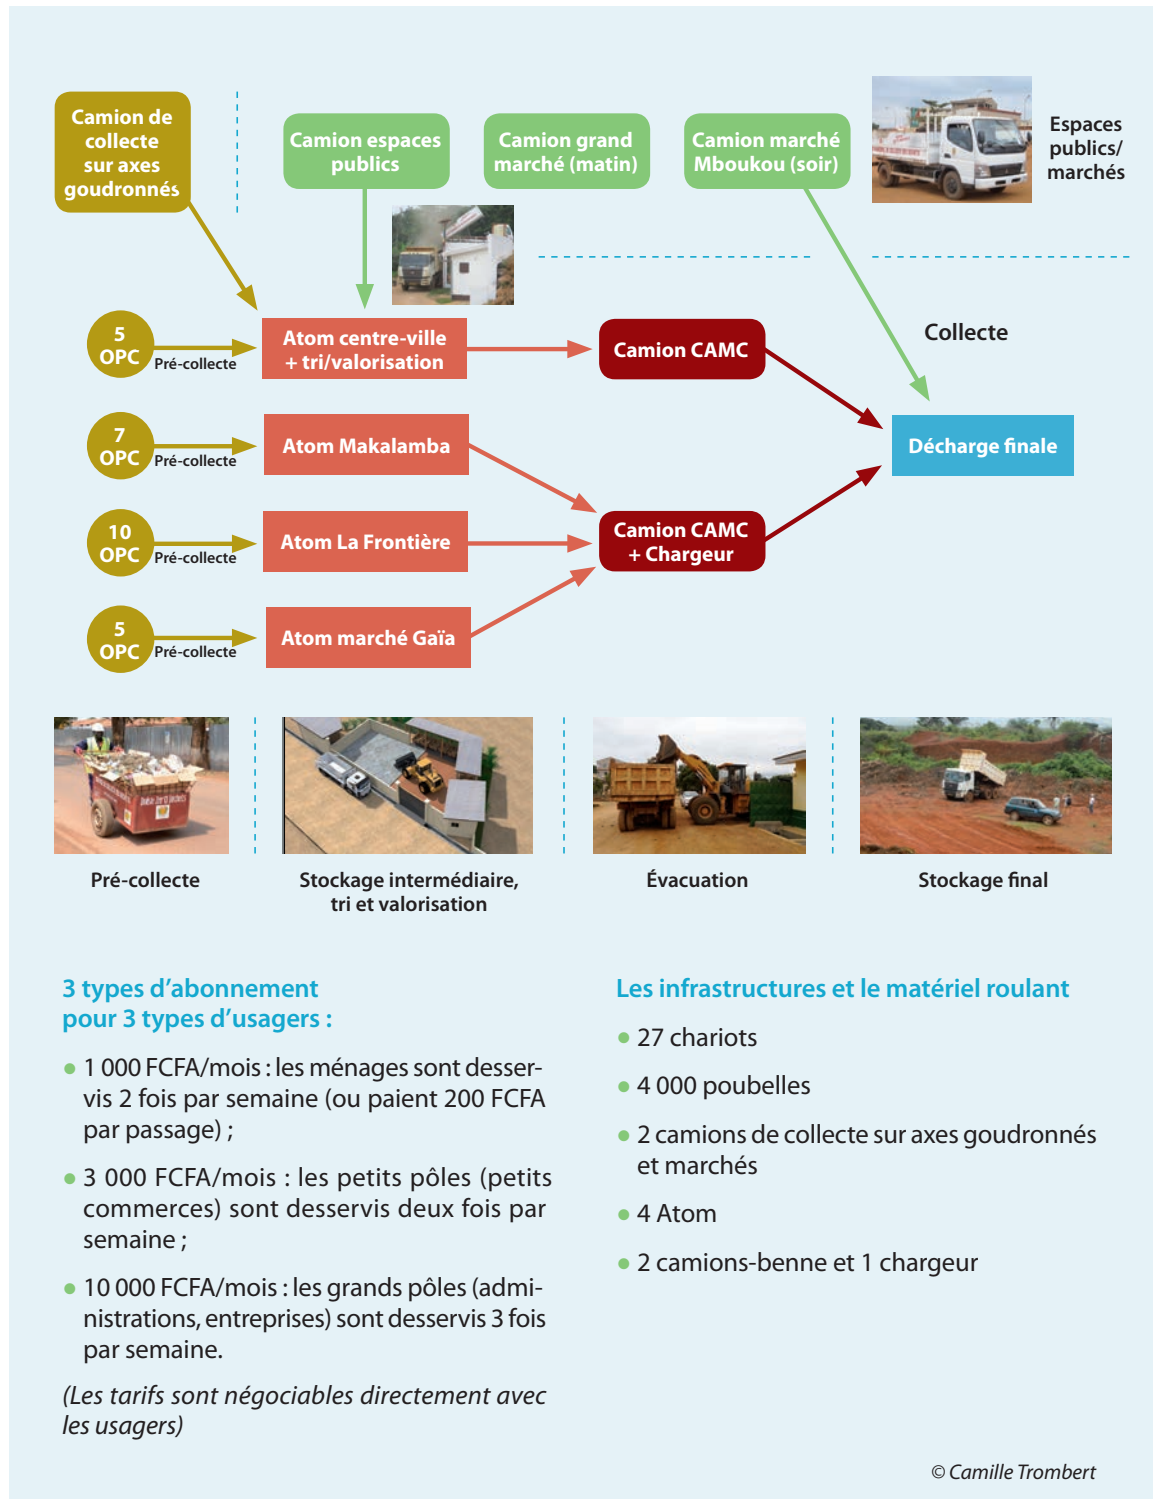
Camion de collecte sur axes goudronnés

Camion espaces publics

Camion grand marché (matin)

Camion marché Mboukou (soir)

Espaces publics/ marchés

Collecte

5 OPC Pré-collecte

Atom centre-ville + tri/valorisation

Camion CAMC

7 OPC Pré-collecte

Atom Makalamba

Décharge finale

10 OPC Pré-collecte

Atom La Frontière

Camion CAMC + Chargeur

5 OPC Pré-collecte

Atom marché Gaïa

Pré-collecte

Stockage intermédiaire, tri et valorisation

Évacuation

Stockage final

3 types d'abonnement pour 3 types d'usagers :

• 1 000 FCFA/mois : les ménages sont desservis 2 fois par semaine (ou paient 200 FCFA par passage) ;

• 3 000 FCFA/mois : les petits pôles (petits commerces) sont desservis deux fois par semaine ;

• 10 000 FCFA/mois : les grands pôles (administrations, entreprises) sont desservis 3 fois par semaine.

(Les tarifs sont négociables directement avec les usagers)

Les infrastructures et le matériel roulant

• 27 chariots

• 4 000 poubelles

• 2 camions de collecte sur axes goudronnés et marchés

• 4 Atom

• 2 camions-benne et 1 chargeur

© Camille Trombert